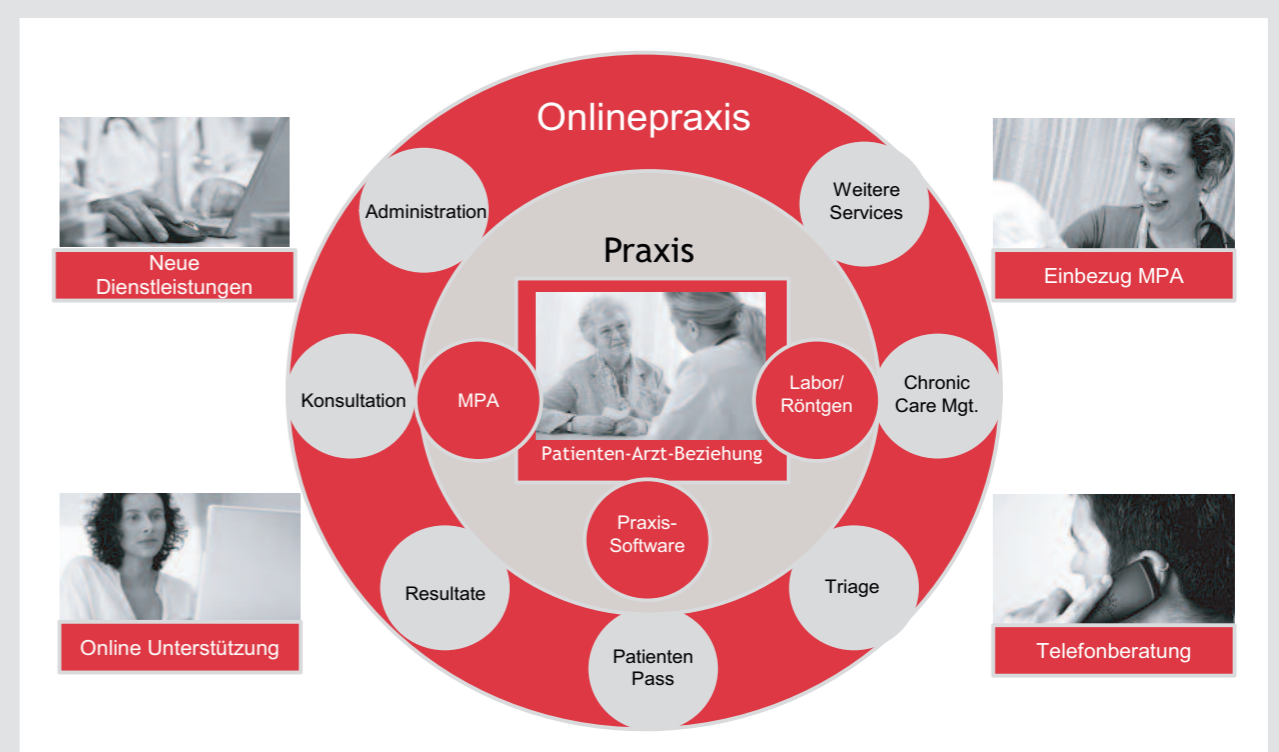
Onlinepraxis

Neue Dienstleistungen

Administration

Weitere Services

Einbezug MPA

Praxis

Konsultation

MPA

Labor/ Röntgen

Chronic Care Mgt.

Patienten-Arzt-Beziehung

Praxis-Software

Resultate

Triage

Online Unterstützung

Patienten Pass

Telefonberatung